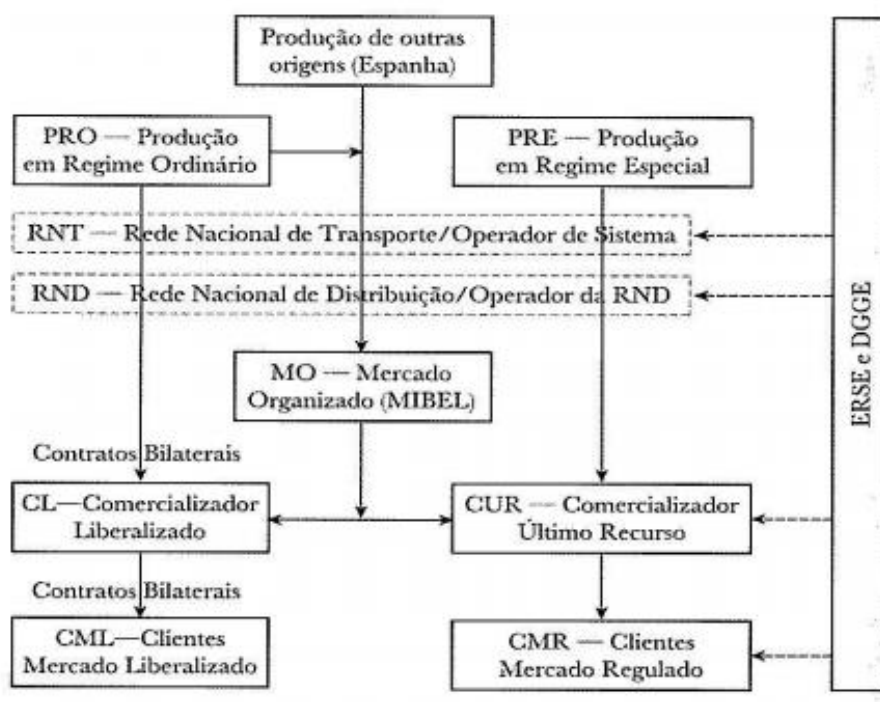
Produção de outras origens (Espanha)

PRO — Produção em Regime Ordinário

PRE — Produção em Regime Especial

RNT — Rede Nacional de Transporte/Operador de Sistema

RND — Rede Nacional de Distribuição/Operador da RND

MO — Mercado Organizado (MIBEL)

Contratos Bilaterais

CL—Comercializador Liberalizado

CUR — Comercializador Último Recurso

Contratos Bilaterais

CML—Clientes Mercado Liberalizado

CMR — Clientes Mercado Regulado

ERSE e DGGE